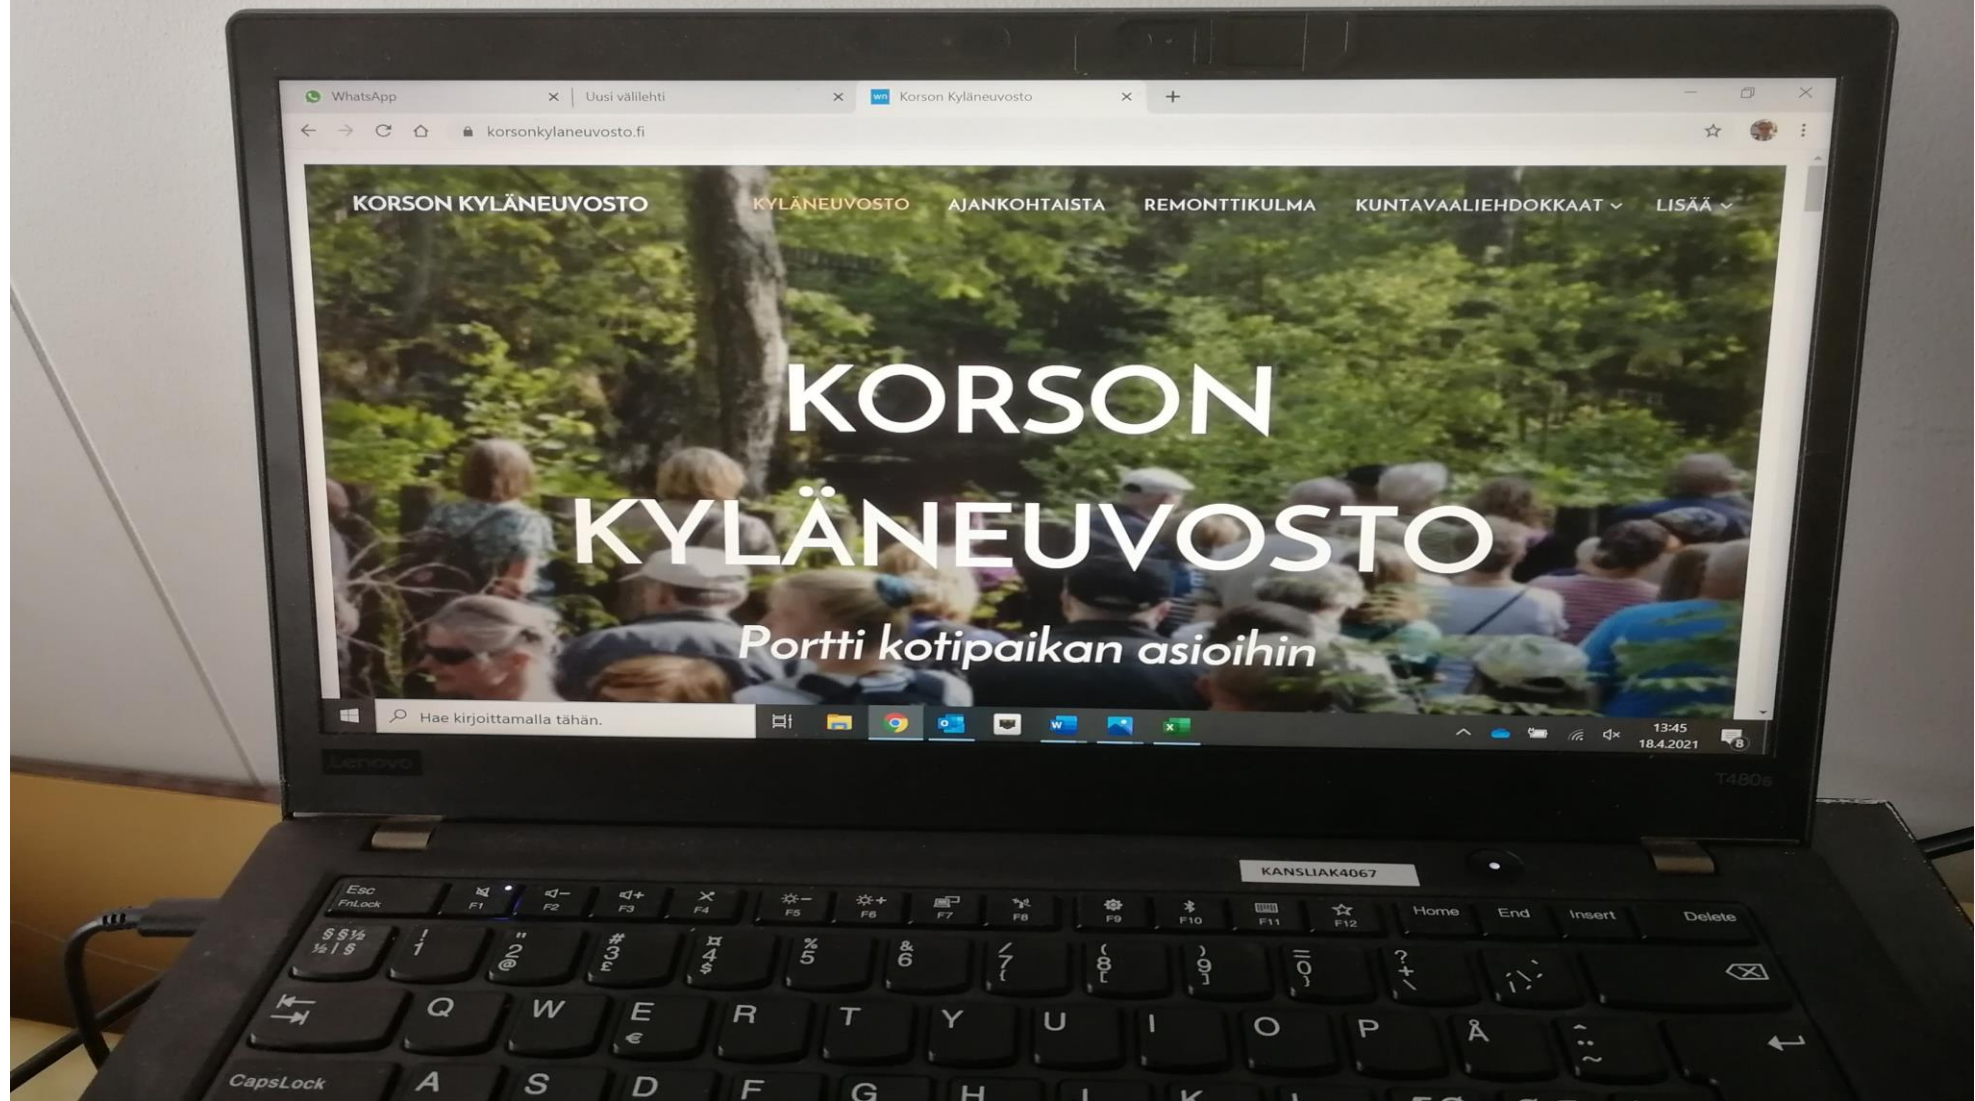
WhatsApp
Uusi välilehti
Korson Kyläneuvosto
+
korsonkylaneuvosto.fi

KORSON KYLÄNEUVOSTO
KYLÄNEUVOSTO AJANKOHTAISTA REMONTTIKULMA KUNTAVAALIEHDOKKAAT LISÄÄ

KORSON KYLÄNEUVOSTO
Portti kotipaikan asioihin

Hae kirjoittamalla tähän.
13:45
18.4.2021

Lenovo
T480s
KANSLIAK4067

Esc FnLock F1 F2 F3 F4 F5 F6 F7 F8 F9 F10 F11 F12 Home End Insert Delete
§ ½ ! 1 " 2 @ # 3 £ ¤ 4 $ % 5 & 6 / 7 { ( 8 [ ) 9 ] = 0 } ? + \
Q W E € R T Y U I O P Å
CapsLock A S D F G H J K L